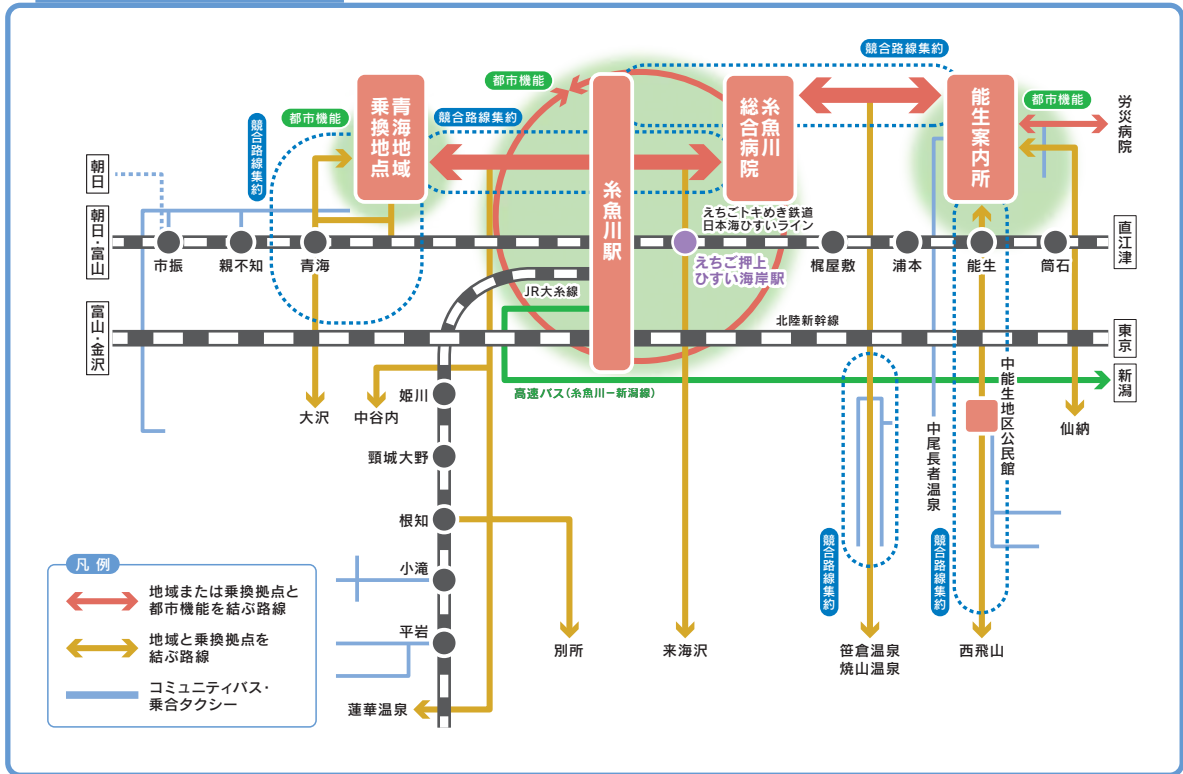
青海地域乗換地点

糸魚川総合病院

能生案内所

糸魚川駅

競合路線集約

都市機能

都市機能

競合路線集約

都市機能

競合路線集約

都市機能

労災病院

朝日

朝日・富山

富山・金沢

直江津

東京

新潟

市振
親不知
青海
えちごトキめき鉄道
日本海ひすいライン
えちご押上ひすい海岸駅
梶屋敷
浦本
能生
筒石

JR大糸線
北陸新幹線

高速バス（糸魚川ー新潟線）

大沢
中谷内
姫川
頸城大野
根知
小滝
平岩
蓮華温泉
別所
来海沢
中尾長者温泉
中能生地区公民館
仙納
競合路線集約
競合路線集約
笹倉温泉
焼山温泉
西飛山

凡例
地域または乗換拠点と都市機能を結ぶ路線
地域と乗換拠点を結ぶ路線
コミュニティバス・乗合タクシー